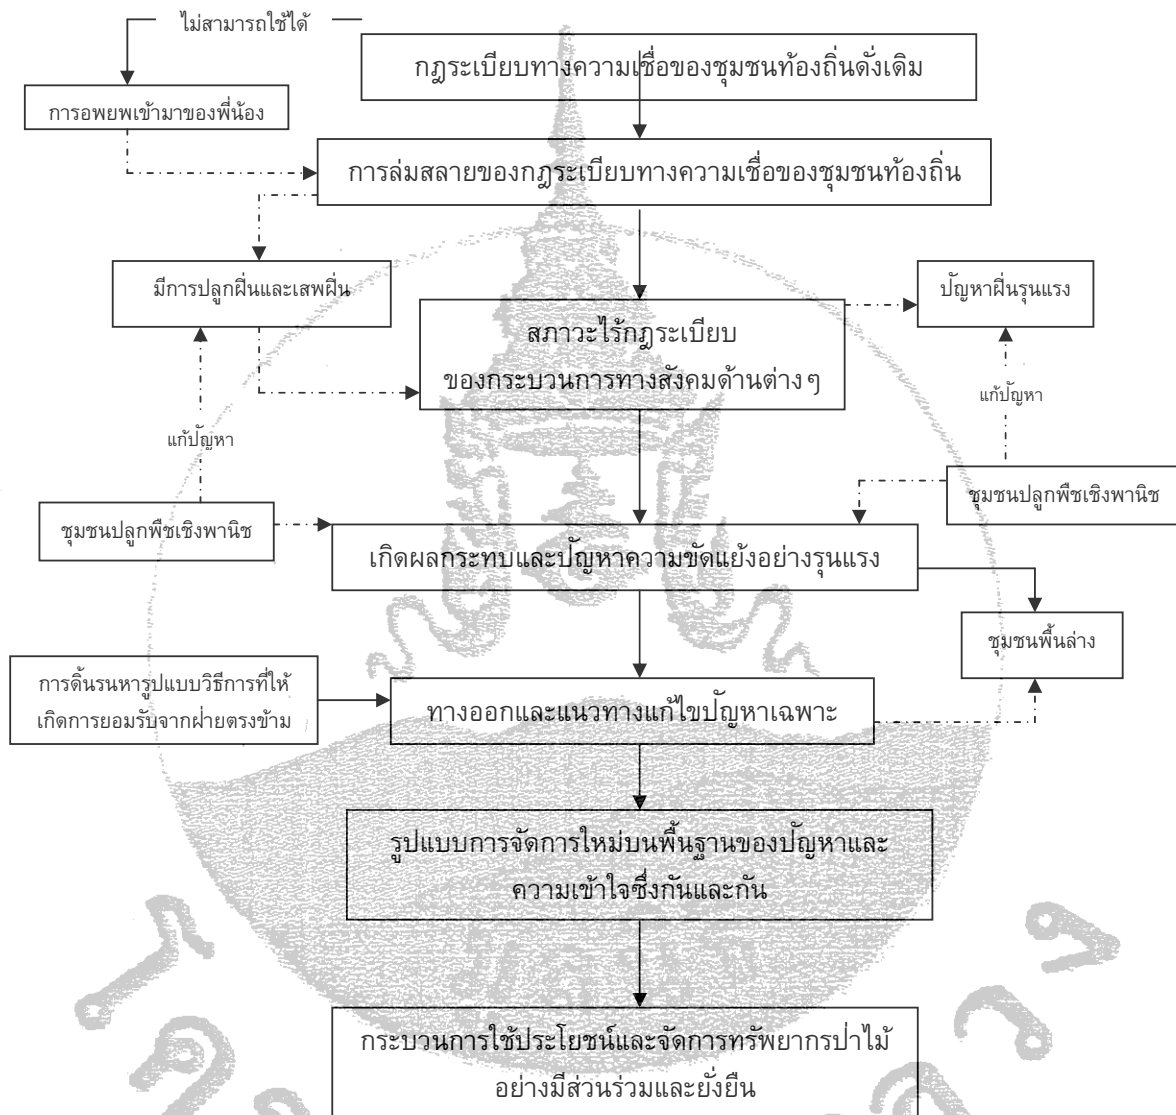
ไม่สามารถใช้ได้

กฎระเบียบทางความเชื่อของชุมชนท้องถิ่นดั้งเดิม

การอพยพเข้ามาของพี่น้อง

การล่มสลายของกฎระเบียบทางความเชื่อของชุมชนท้องถิ่น

มีการปลูกฝิ่นและเสพฝิ่น

สภาวะไร้กฎระเบียบ ของกระบวนการทางสังคมด้านต่างๆ

ปัญหาฝิ่นรุนแรง

แก้ปัญหา

แก้ปัญหา

ชุมชนปลูกพืชเชิงพานิช

ชุมชนปลูกพืชเชิงพานิช

เกิดผลกระทบและปัญหาความขัดแย้งอย่างรุนแรง

ชุมชนพื้นล่าง

การดิ้นรนหารูปแบบวิธีการที่ให้เกิดการยอมรับจากฝ่ายตรงข้าม

ทางออกและแนวทางแก้ไขปัญหาเฉพาะ

รูปแบบการจัดการใหม่บนพื้นฐานของปัญหาและความเข้าใจซึ่งกันและกัน

กระบวนการใช้ประโยชน์และจัดการทรัพยากรป่าไม้อย่างมีส่วนร่วมและยั่งยืน